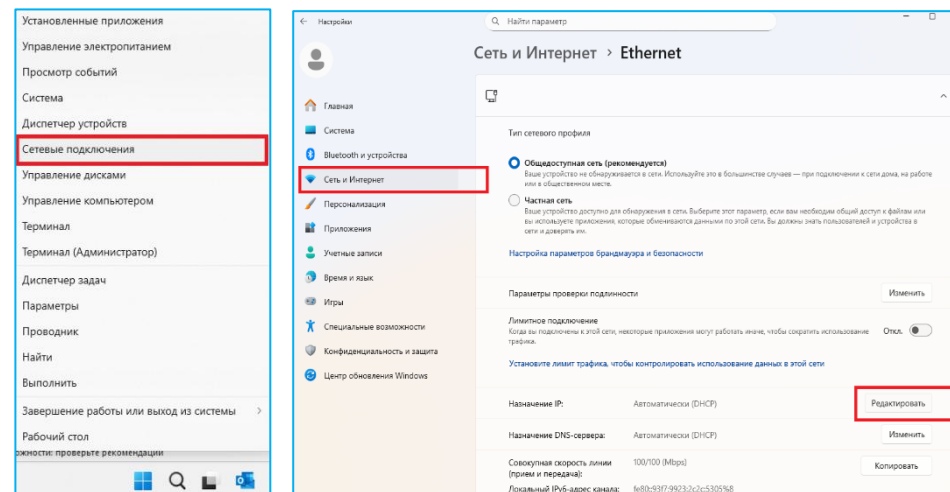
Установленные приложения
Управление электропитанием
Просмотр событий
Система
Диспетчер устройств
Сетевые подключения
Управление дисками
Управление компьютером
Терминал
Терминал (Администратор)
Диспетчер задач
Параметры
Проводник
Найти
Выполнить
Завершение работы или выход из системы
Рабочий стол
жности: проверьте рекомендации

Настройки
Найти параметр
Сеть и Интернет > Ethernet

Главная
Система
Bluetooth и устройства
Сеть и Интернет
Персонализация
Приложения
Учетные записи
Время и язык
Игры
Специальные возможности
Конфиденциальность и защита
Центр обновления Windows

Тип сетевого профиля
Общедоступная сеть (рекомендуется)
Ваше устройство не обнаруживается в сети. Используйте это в большинстве случаев — при подключении к сети дома, на работе или в общественном месте.
Частная сеть
Ваше устройство доступно для обнаружения в сети. Выберите этот параметр, если вам необходим общий доступ к файлам или вы используете приложения, которые обмениваются данными по этой сети. Вы должны знать пользователей и устройства в сети и доверять им.
Настройка параметров брандмауэра и безопасности

Параметры проверки подлинности
Изменить
Лимитное подключение
Когда вы подключены к этой сети, некоторые приложения могут работать иначе, чтобы сократить использование трафика.
Откл.
Установите лимит трафика, чтобы контролировать использование данных в этой сети

Назначение IP:
Автоматически (DHCP)
Редактировать
Назначение DNS-сервера:
Автоматически (DHCP)
Изменить
Совокупная скорость линии (прием и передача):
100/100 (Mbps)
Копировать
Локальный IPv6-адрес канала:
fe80::93f7:9923:2c2c:5305%8